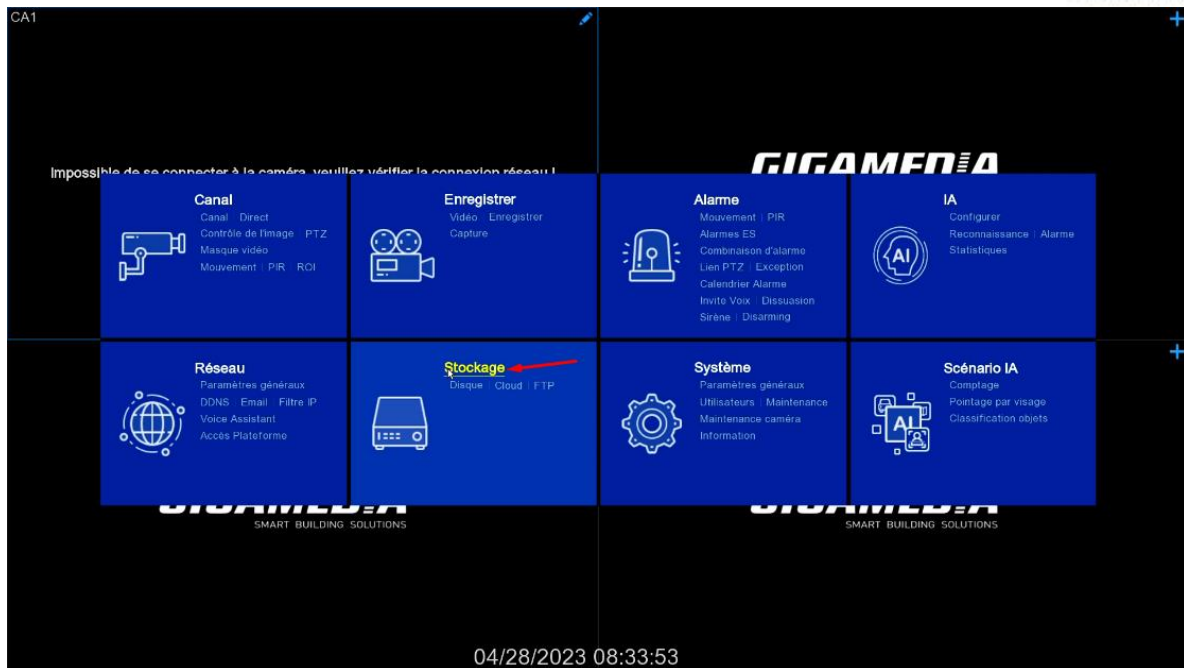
CA1

Impossible de se connecter à la caméra, veuillez vérifier la connexion réseau !

GIGAMEDIA

Canal
Canal | Direct
Contrôle de l'image | PTZ
Masque vidéo
Mouvement | PIR | ROI

Enregistrer
Vidéo | Enregistrer
Capture

Alarme
Mouvement | PIR
Alarmes ES
Combinaison d'alarme
Lien PTZ | Exception
Calendrier Alarme
Invite Voix | Dissuasion
Sirène | Disarming

IA
Configurer
Reconnaissance | Alarme
Statistiques

AI

Réseau
Paramètres généraux
DDNS | Email | Filtre IP
Voice Assistant
Accès Plateforme

Stockage
Disque | Cloud | FTP

Système
Paramètres généraux
Utilisateurs | Maintenance
Maintenance caméra
Information

Scénario IA
Comptage
Pointage par visage
Classification objets

AI

SMART BUILDING SOLUTIONS

SMART BUILDING SOLUTIONS

04/28/2023 08:33:53